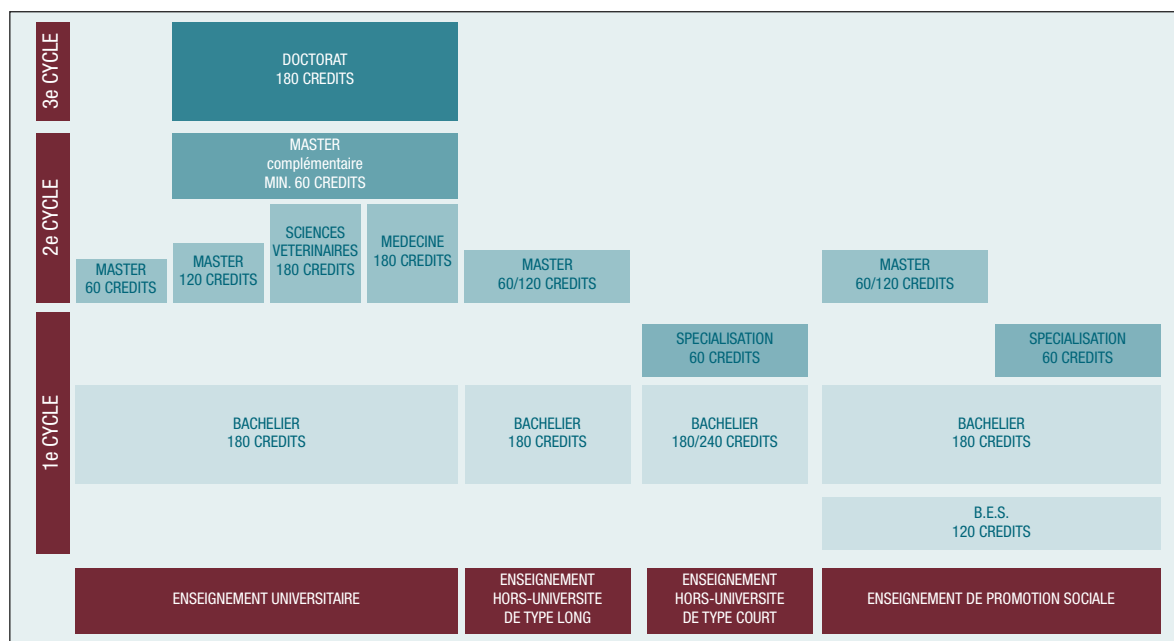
3e CYCLE

DOCTORAT
180 CREDITS

2e CYCLE

MASTER
complémentaire
MIN. 60 CREDITS

MASTER
60 CREDITS

MASTER
120 CREDITS

SCIENCES VETERINAIRES
180 CREDITS

MEDECINE
180 CREDITS

MASTER
60/120 CREDITS

MASTER
60/120 CREDITS

1e CYCLE

SPECIALISATION
60 CREDITS

SPECIALISATION
60 CREDITS

BACHELIER
180 CREDITS

BACHELIER
180 CREDITS

BACHELIER
180/240 CREDITS

BACHELIER
180 CREDITS

B.E.S.
120 CREDITS

ENSEIGNEMENT UNIVERSITAIRE

ENSEIGNEMENT HORS-UNIVERSITE DE TYPE LONG

ENSEIGNEMENT HORS-UNIVERSITE DE TYPE COURT

ENSEIGNEMENT DE PROMOTION SOCIALE